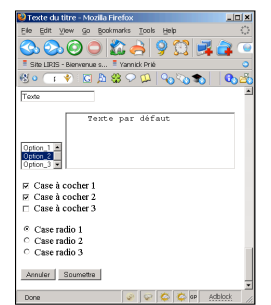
Texte du titre - Mozilla Firefox

File Edit View Go Bookmarks Tools Help

Site LIRIS - Bienvenue s... Yannick Prié

Texte

Texte par défaut

Option_1
Option_2
Option_3

Case à cocher 1
Case à cocher 2
Case à cocher 3

Case radio 1
Case radio 2
Case radio 3

Annuler Soumettre

Done Adblock